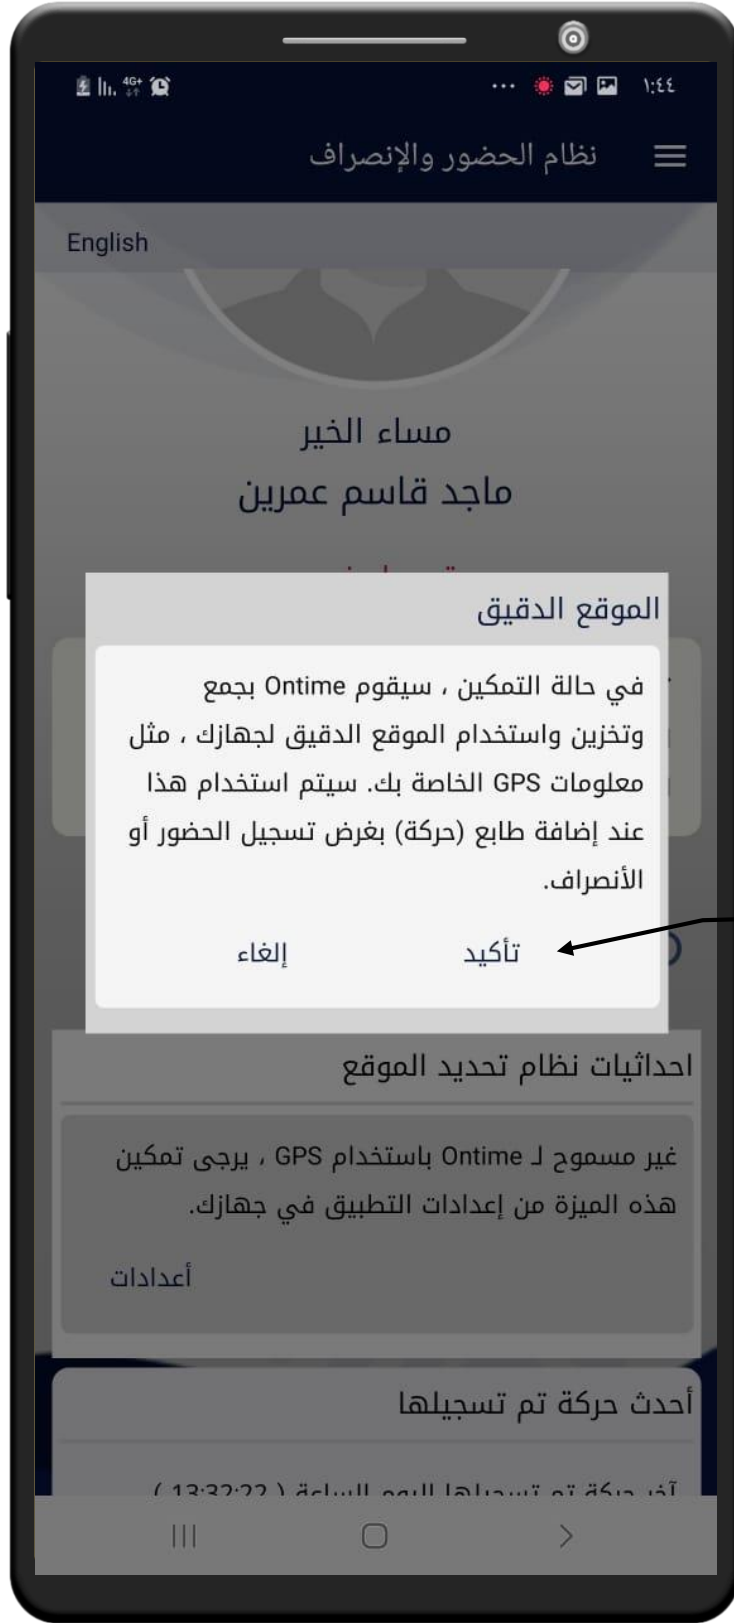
4G+ ١:٤٤

نظام الحضور والإنصراف

English

مساء الخير
ماجد قاسم عمرين

الموقع الدقيق

في حالة التمكين ، سيقوم Ontime بجمع وتخزين واستخدام الموقع الدقيق لجهازك ، مثل معلومات GPS الخاصة بك. سيتم استخدام هذا عند إضافة طابع (حركة) بغرض تسجيل الحضور أو الأنصراف.

تأكيد إلغاء

احداثيات نظام تحديد الموقع

غير مسموح لـ Ontime باستخدام GPS ، يرجى تمكين هذه الميزة من إعدادات التطبيق في جهازك.

أعدادات

أحدث حركة تم تسجيلها

آخر حركة تم تسجيلها اليوم الساعة ( 13:32:22 )